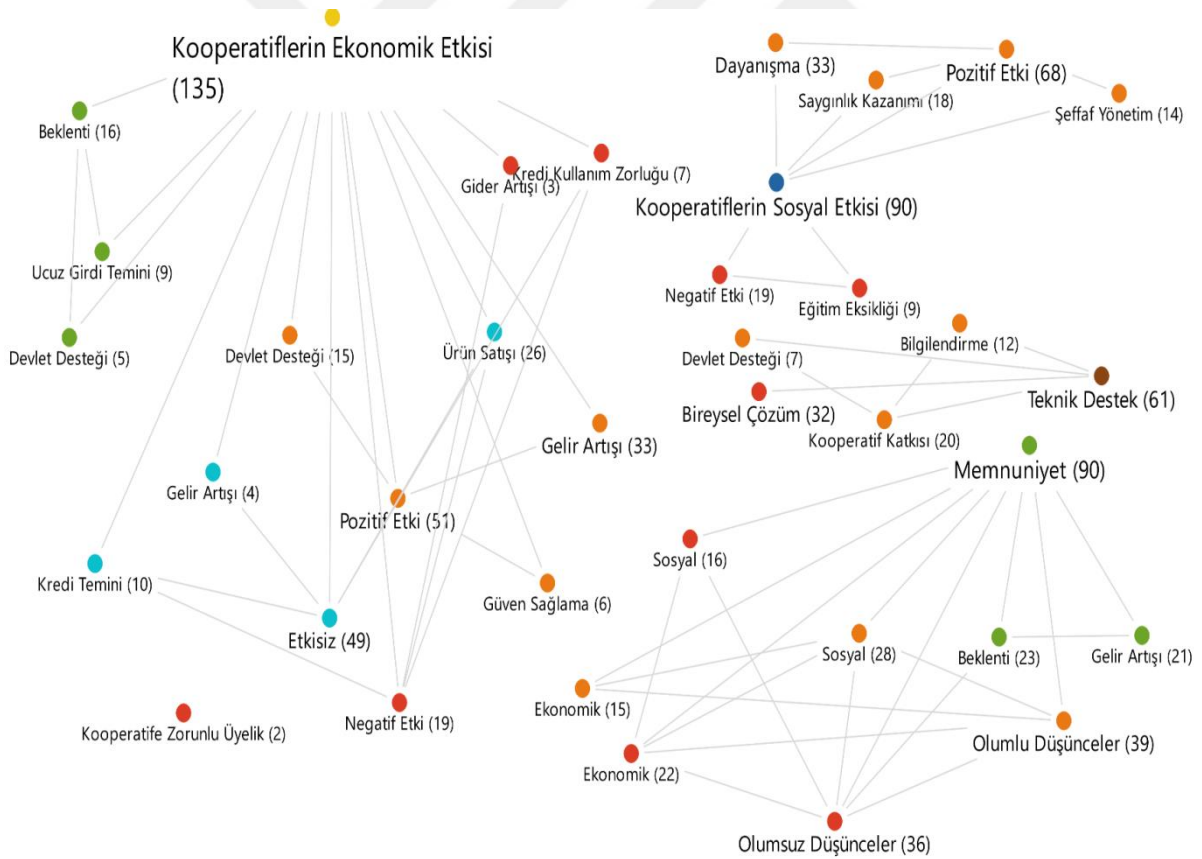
Kooperatiflerin Ekonomik Etkisi (135)

Beklenti (16)

Ucuz Girdi Temini (9)

Devlet Desteği (5)

Devlet Desteği (15)

Ürün Satışı (26)

Gider Artışı (3)

Kredi Kullanım Zorluğu (7)

Gelir Artışı (33)

Gelir Artışı (4)

Pozitif Etki (51)

Kredi Temini (10)

Etkisiz (49)

Güven Sağlama (6)

Negatif Etki (19)

Kooperatife Zorunlu Üyelik (2)

Dayanışma (33)

Pozitif Etki (68)

Saygınlık Kazanımı (18)

Şeffaf Yönetim (14)

Kooperatiflerin Sosyal Etkisi (90)

Negatif Etki (19)

Eğitim Eksikliği (9)

Devlet Desteği (7)

Bilgilendirme (12)

Bireysel Çözüm (32)

Teknik Destek (61)

Kooperatif Katkısı (20)

Memnuniyet (90)

Sosyal (16)

Sosyal (28)

Beklenti (23)

Gelir Artışı (21)

Ekonomik (15)

Olumlu Düşünceler (39)

Ekonomik (22)

Olumsuz Düşünceler (36)